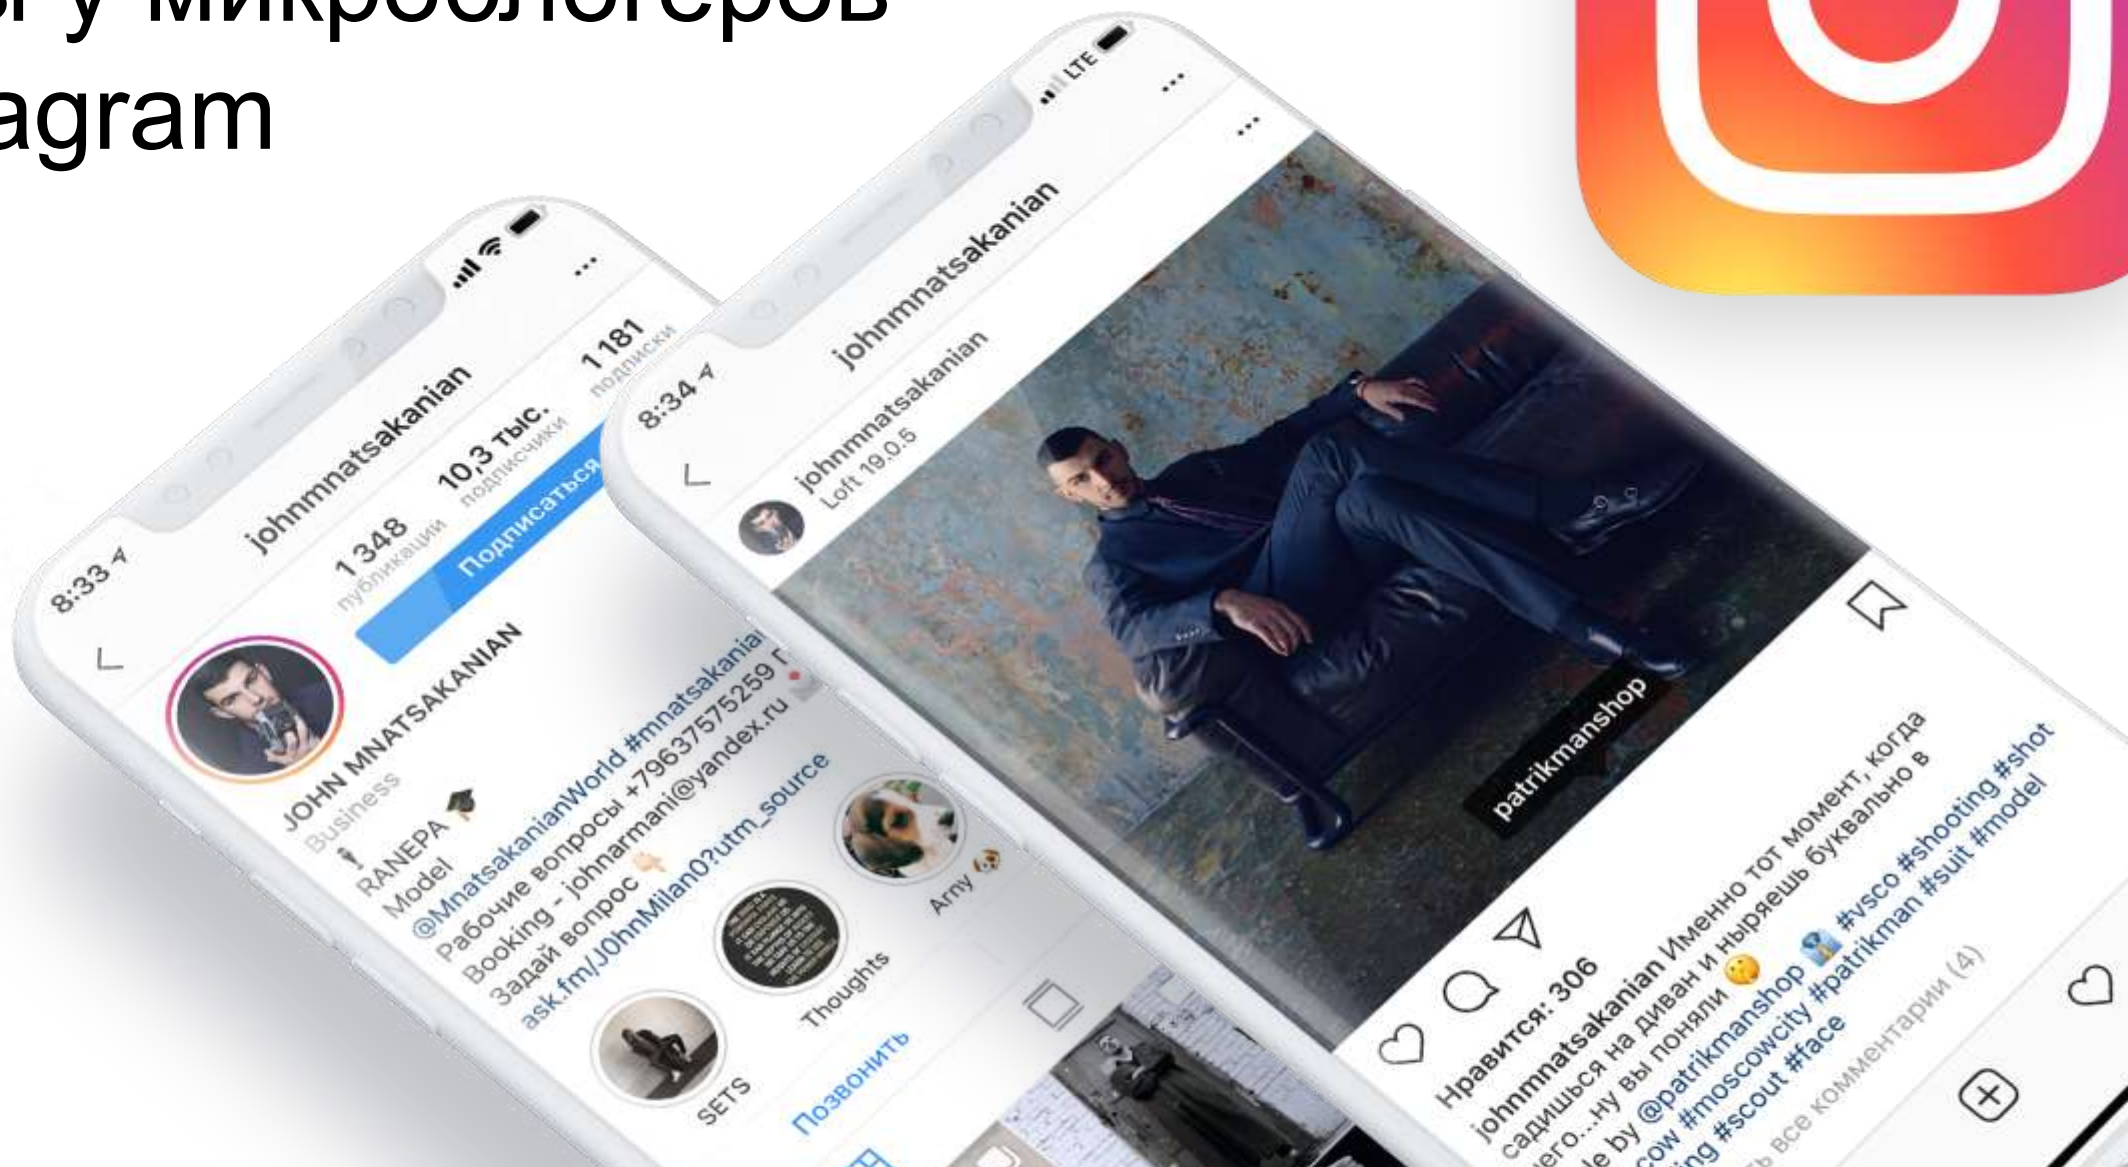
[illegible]ы у микроблогеров
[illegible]agram

8:33
johnmnatsakanian
1 348
публикации
10,3 тыс.
подписчики
1 181
подписки
Подписаться
JOHN MNATSAKANIAN
Business
RANEPA
Model
@MnatsakanianWorld #mnatsakanian
Рабочие вопросы +79637575259
Booking - johnarmani@yandex.ru
Задай вопрос
ask.fm/J0hnMilan0?utm_source
SETS
Thoughts
Arny
Позвонить

8:34
LTE
johnmnatsakanian
johnmnatsakanian
Loft 19.0.5
patrikmanshop
Нравится: 306
johnmnatsakanian Именно тот момент, когда садишься на диван и ныряешь буквально в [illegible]его...ну вы поняли
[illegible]e by @patrikmanshop #vsco #shooting #shot
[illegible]cow #moscowcity #patrikman #suit #model
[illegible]ing #scout #face
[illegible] все комментарии (4)